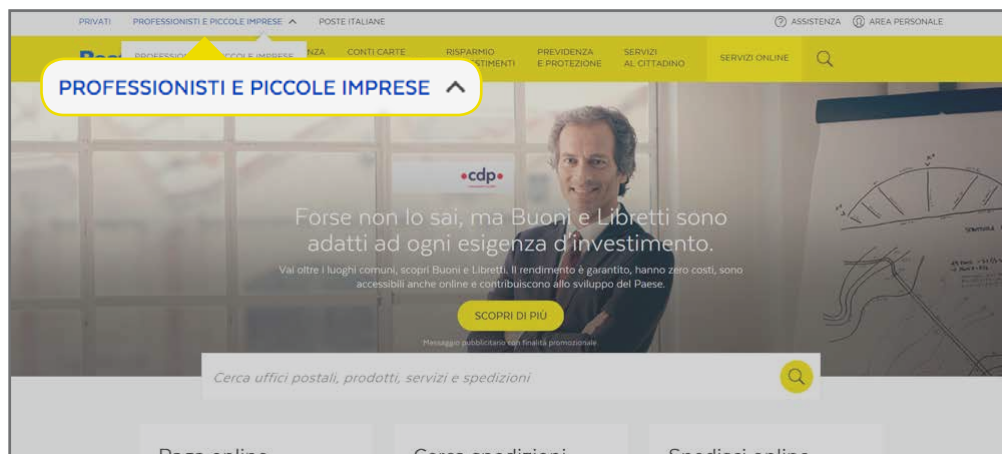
PRIVATI PROFESSIONISTI E PICCOLE IMPRESE ^ POSTE ITALIANE

ASSISTENZA AREA PERSONALE

Post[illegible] PROFESSIO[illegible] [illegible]CCOLE IMPRESE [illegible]NZA CONTI CARTE RISPARMIO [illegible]STIMENTI PREVIDENZA E PROTEZIONE SERVIZI AL CITTADINO SERVIZI ONLINE

PROFESSIONISTI E PICCOLE IMPRESE ^

cdp

Forse non lo sai, ma Buoni e Libretti sono adatti ad ogni esigenza d'investimento.

Vai oltre i luoghi comuni, scopri Buoni e Libretti. Il rendimento è garantito, hanno zero costi, sono accessibili anche online e contribuiscono allo sviluppo del Paese.

SCOPRI DI PIÙ

Messaggio pubblicitario con finalità promozionale

Cerca uffici postali, prodotti, servizi e spedizioni

Paga online Cerca spedizioni Spedisci online